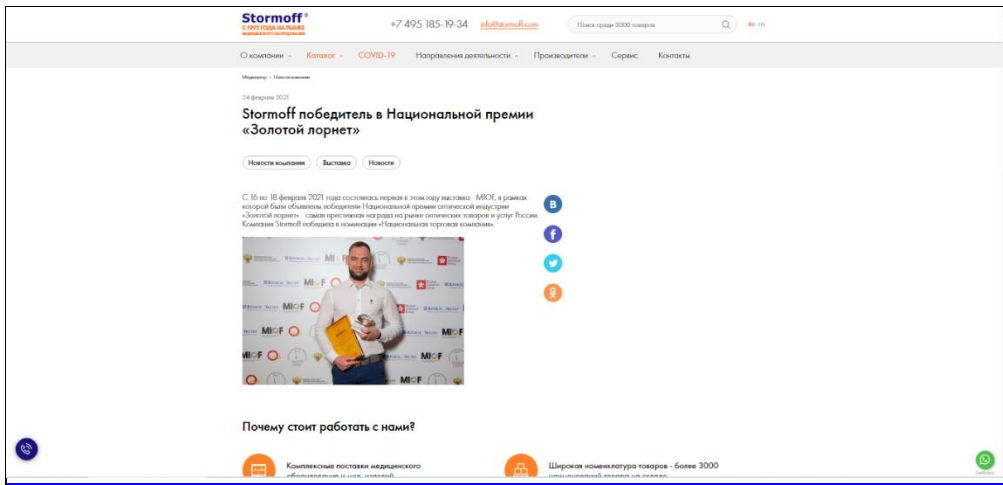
Stormoff®
С 1993 ГОДА НА РЫНКЕ МЕДИЦИНСКОГО ОБОРУДОВАНИЯ

+7 495 185-19-34 info@stormoff.com

Поиск среди 3000 товаров

RU EN

О компании Каталог COVID-19 Направления деятельности Производители Сервис Контакты

Медицинскому / Новости компании

24 февраля 2021

Stormoff победитель в Национальной премии «Золотой лорнет»

Новости компании Выставка Новости

С 16 по 18 февраля 2021 года состоялась первая в этом году выставка - MIOF, в рамках которой были объявлены победители Национальной премии оптической индустрии «Золотой лорнет» - самая престижная награда на рынке оптических товаров и услуг России. Компания Stormoff победила в номинации «Национальная торговая компания».

MIOF

Почему стоит работать с нами?

Комплексные поставки медицинского оборудования и изд. изделий

Широкая номенклатура товаров - более 3000 наименований товара на складе